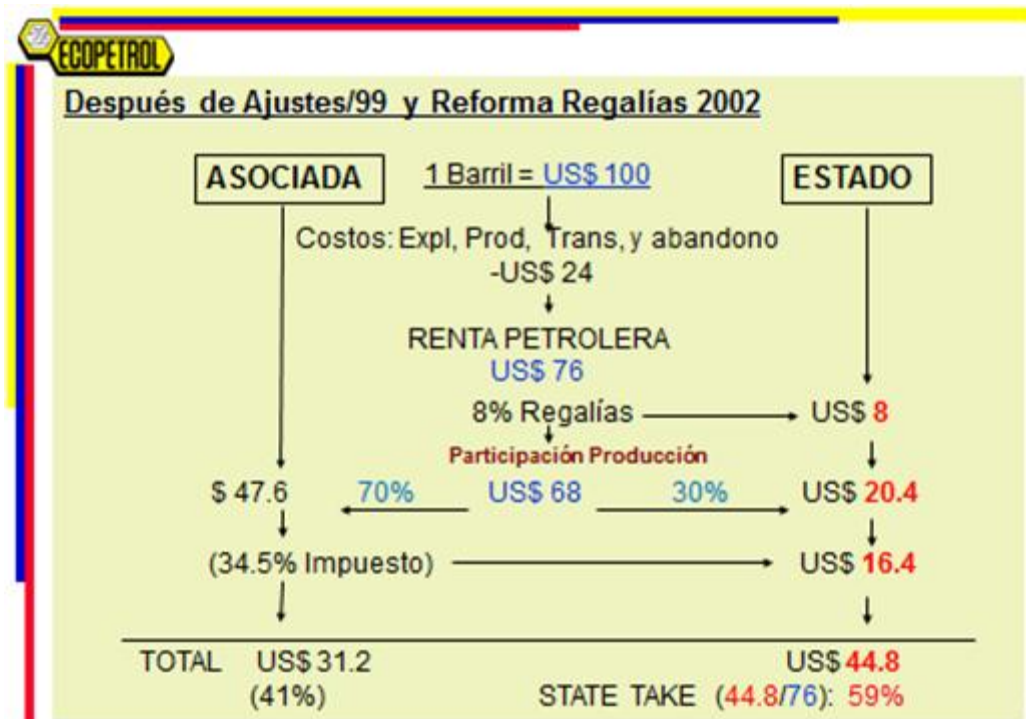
ECOPETROL

Después de Ajustes/99 y Reforma Regalías 2002

ASOCIADA

1 Barril = US$ 100

ESTADO

Costos: Expl, Prod, Trans, y abandono
-US$ 24

RENTA PETROLERA
US$ 76

8% Regalías

US$ 8

Participación Producción

$ 47.6

70%

US$ 68

30%

US$ 20.4

(34.5% Impuesto)

US$ 16.4

TOTAL US$ 31.2
(41%)

US$ 44.8

STATE TAKE (44.8/76): 59%